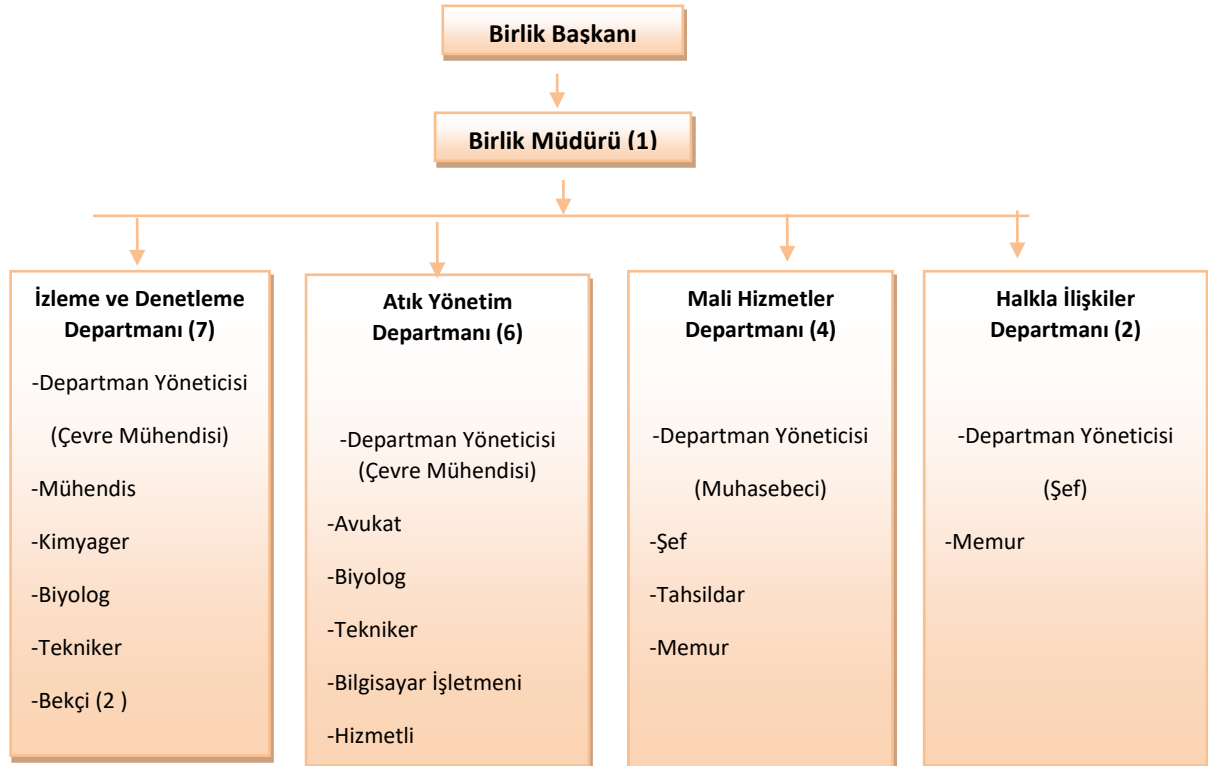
Birlik Başkanı

Birlik Müdürü (1)

İzleme ve Denetleme Departmanı (7)

-Departman Yöneticisi

(Çevre Mühendisi)

-Mühendis

-Kimyager

-Biyolog

-Tekniker

-Bekçi (2 )

Atık Yönetim Departmanı (6)

-Departman Yöneticisi (Çevre Mühendisi)

-Avukat

-Biyolog

-Tekniker

-Bilgisayar İşletmeni

-Hizmetli

Mali Hizmetler Departmanı (4)

-Departman Yöneticisi

(Muhasebeci)

-Şef

-Tahsildar

-Memur

Halkla İlişkiler Departmanı (2)

-Departman Yöneticisi

(Şef)

-Memur